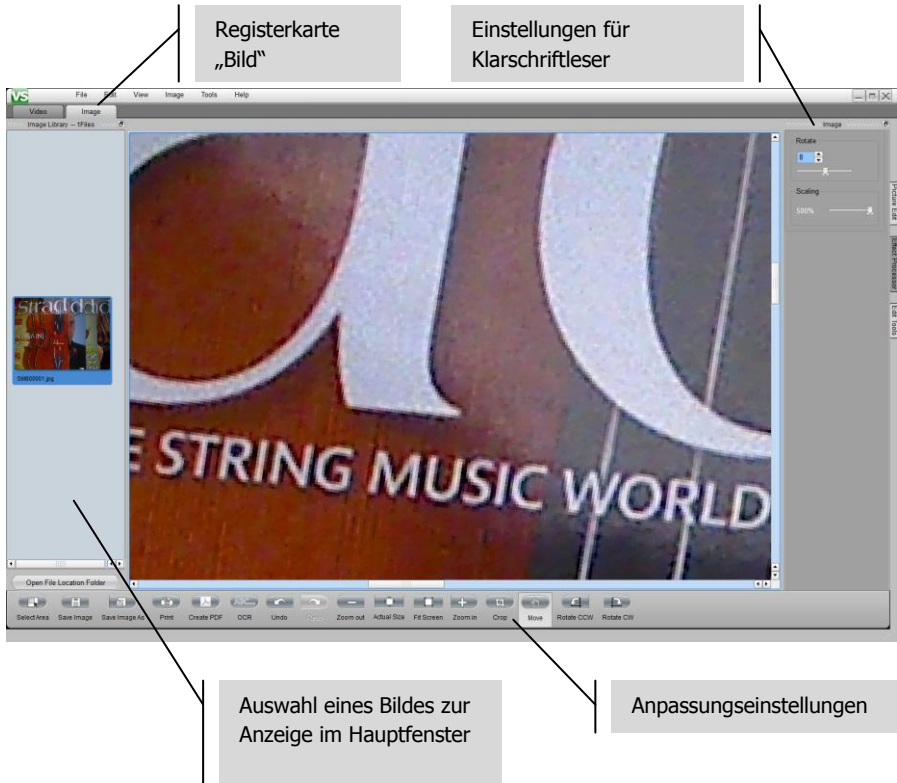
Registerkarte „Bild"

Einstellungen für Klarschriftleser

VS File Edit View Image Tools Help

Video Image

Image Library -- 1Files

Image

Rotate

0

Scaling

500%

Picture Edit

Effect Processor

Edit Tools

E STRING MUSIC WORLD

DM000001.jpg

Open File Location Folder

Select Area Save Image Save Image As Print Create PDF OCR Undo Redo Zoom out Actual Size Fit Screen Zoom in Crop Move Rotate CCW Rotate CW

Auswahl eines Bildes zur Anzeige im Hauptfenster

Anpassungseinstellungen